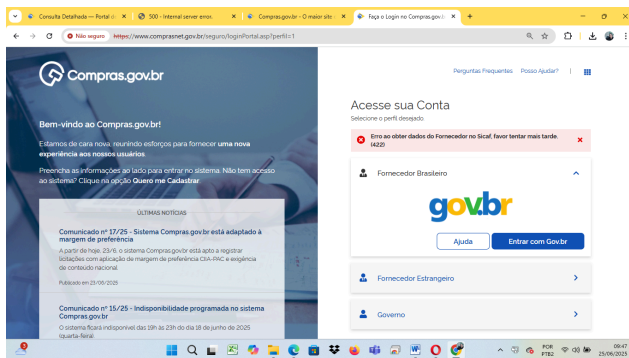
Consulta Detalhado — Portal d
500 - Internal server error.
Compras.gov.br - O maior site
Faça o Login no Compras.gov.b

Não seguro https://www.comprasnet.gov.br/seguro/loginPortal.asp?perfil=1

Compras.gov.br

Perguntas Frequentes Posso Ajudar?

Bem-vindo ao Compras.gov.br!

Estamos de cara nova, reunindo esforços para fornecer uma nova experiência aos nossos usuários.

Preencha as informações ao lado para entrar no sistema. Não tem acesso ao sistema? Clique na opção Quero me Cadastrar

ÚLTIMAS NOTÍCIAS

Comunicado nº 17/25 - Sistema Compras.gov.br está adaptado à margem de preferência

A partir de hoje, 23/6, o sistema Compras.gov.br está apto a registrar licitações com aplicação de margem de preferência CIIA-PAC e exigência de conteúdo nacional.

Publicado em 23/06/2025

Comunicado nº 15/25 - Indisponibilidade programada no sistema Compras.gov.br

O sistema ficará indisponível das 19h às 23h do dia 18 de junho de 2025 (quarta-feira).

Acesse sua Conta

Selecione o perfil desejado

Erro ao obter dados do Fornecedor no Sicaf, favor tentar mais tarde. (422)

Fornecedor Brasileiro

gov.br

Ajuda

Entrar com Gov.br

Fornecedor Estrangeiro

Governo

POR PTB2

09:47 25/06/2025